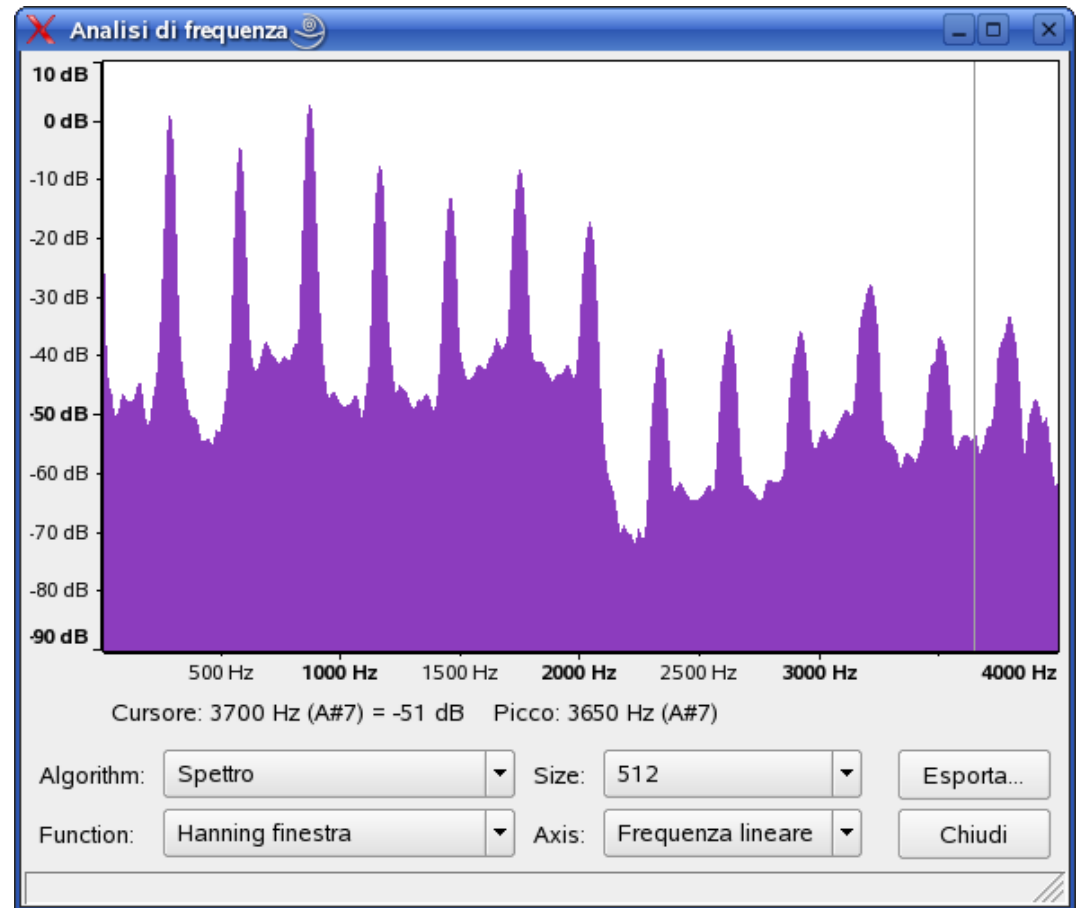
Analisi di frequenza

10 dB
0 dB
-10 dB
-20 dB
-30 dB
-40 dB
-50 dB
-60 dB
-70 dB
-80 dB
-90 dB

500 Hz
1000 Hz
1500 Hz
2000 Hz
2500 Hz
3000 Hz
4000 Hz

Cursore: 3700 Hz (A#7) = -51 dB Picco: 3650 Hz (A#7)

Algorithm: Spettro
Size: 512
Esporta...
Function: Hanning finestra
Axis: Frequenza lineare
Chiudi